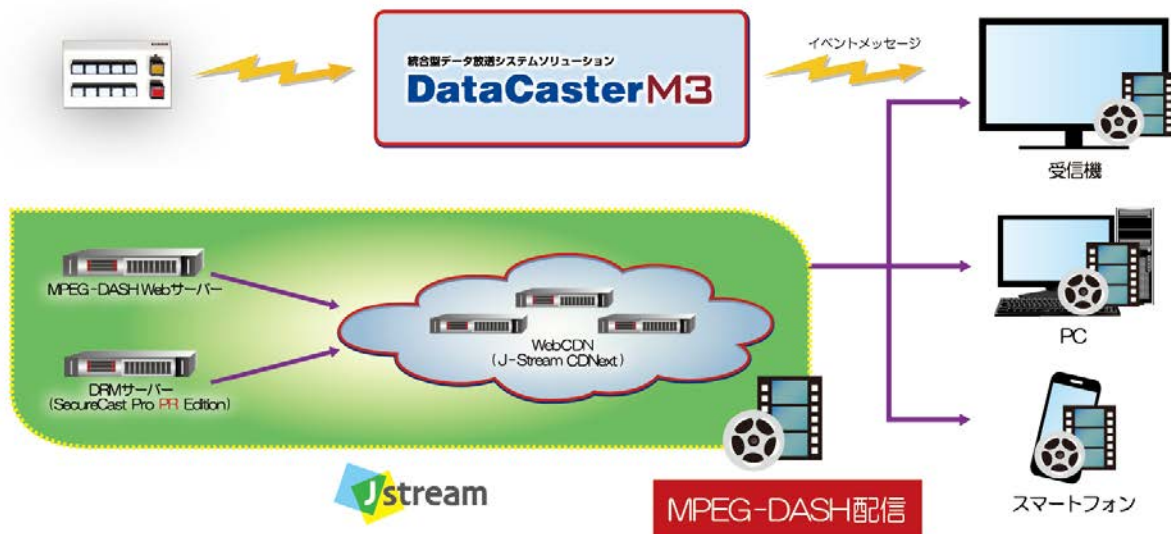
統合型データ放送システムソリューション
DataCasterM3

イベントメッセージ

受信機

PC

スマートフォン

MPEG-DASH Webサーバー

DRMサーバー
(SecureCast Pro PR Edition)

WebCDN
(J-Stream CDNext)

Jstream

MPEG-DASH配信